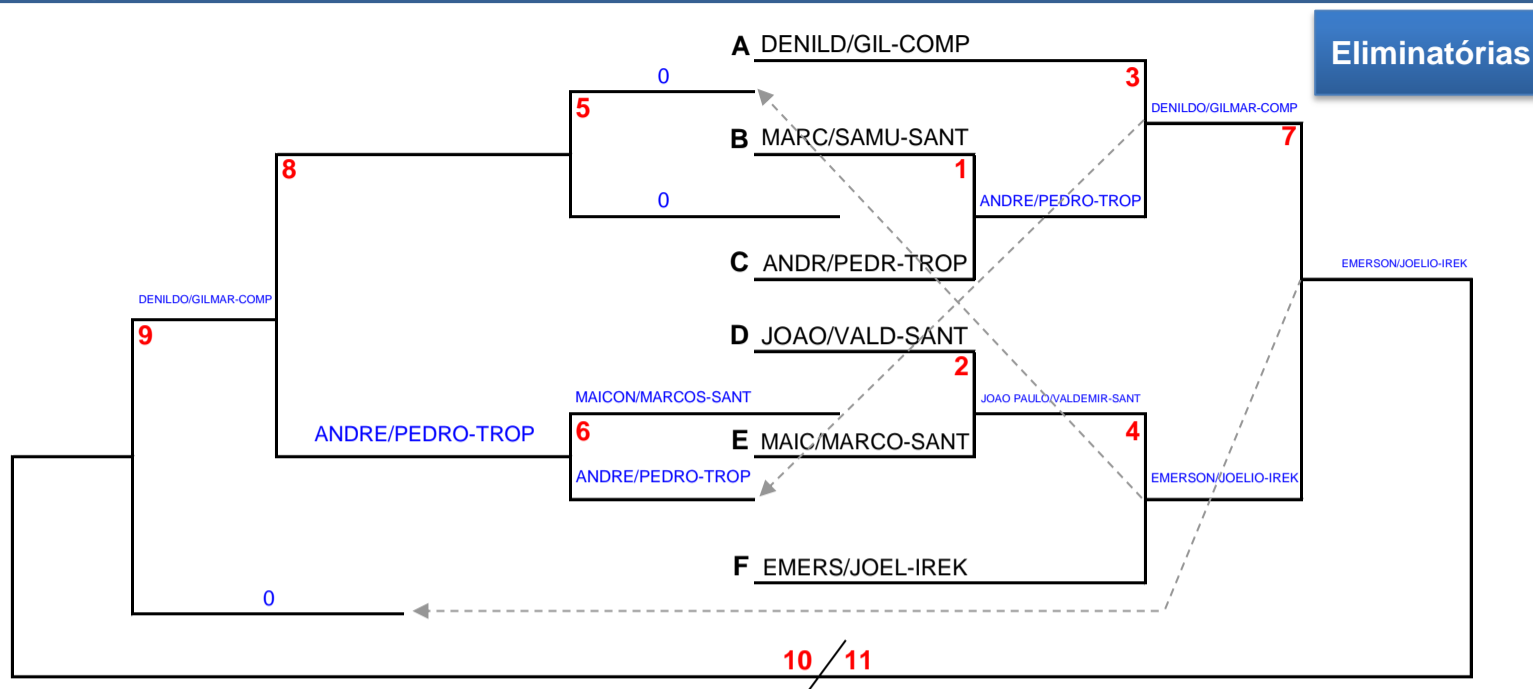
Eliminatórias

A DENILD/GIL-COMP
0
5
3
DENILDO/GILMAR-COMP
B MARC/SAMU-SANT
8
1
7
0
ANDRE/PEDRO-TROP
C ANDR/PEDR-TROP
EMERSON/JOELIO-IREK
DENILDO/GILMAR-COMP
9
D JOAO/VALD-SANT
2
MAICON/MARCOS-SANT
JOAO PAULO/VALDEMIR-SANT
ANDRE/PEDRO-TROP
6
E MAIC/MARCO-SANT
4
ANDRE/PEDRO-TROP
EMERSON/JOELIO-IREK
F EMERS/JOEL-IREK
0
10 / 11